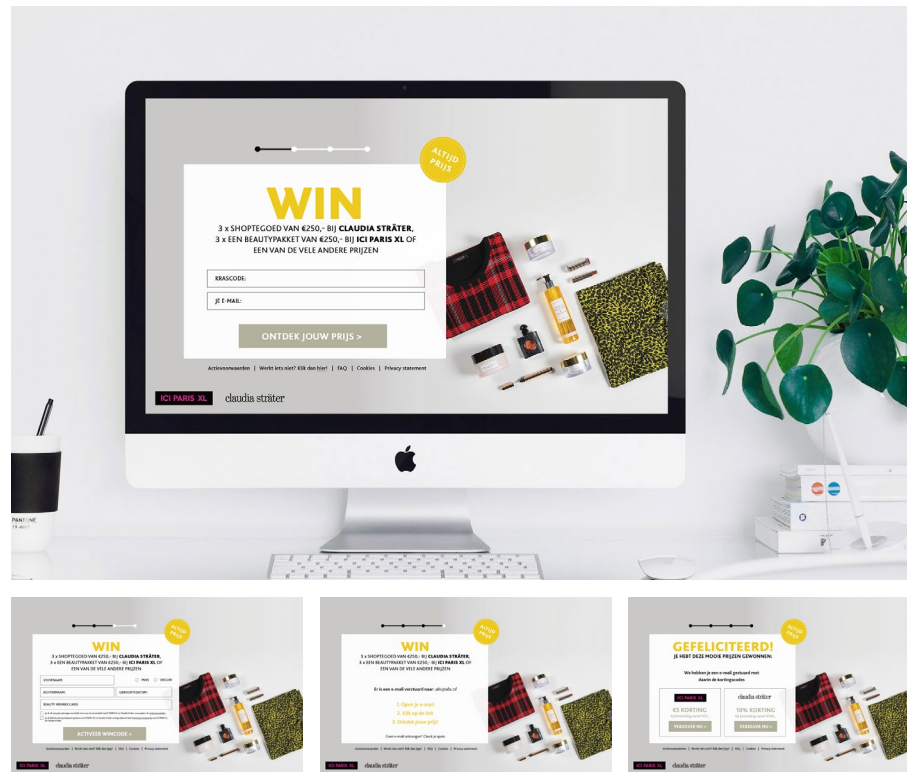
ALTIJD PRIJS

WIN

3 x SHOPTEGOED VAN €250,- BIJ **CLAUDIA STRÄTER**, 3 x EEN BEAUTYPAKKET VAN €250,- BIJ **ICI PARIS XL** OF EEN VAN DE VELE ANDERE PRIJZEN

KRASCODE:

JE E-MAIL:

ONTDEK JOUW PRIJS >

Actievoorwaarden | Werkt iets niet? Klik dan hier! | FAQ | Cookies | Privacy statement

ICI PARIS XL claudia sträter

PANTONE

ALTIJD PRIJS

WIN

3 x SHOPTEGOED VAN €250,- BIJ CLAUDIA STRÄTER, 3 x EEN BEAUTYPAKKET VAN €250,- BIJ ICI PARIS XL OF EEN VAN DE VELE ANDERE PRIJZEN

VOORNAAM MAN VROUW

ACHTERNAAM GEBOORTEDATUM

BEAUTY MEMBER CARD

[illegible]

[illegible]

ACTIVEER WINCODE >

Actievoorwaarden | Werkt iets niet? Klik dan hier! | FAQ | Cookies | Privacy statement

ICI PARIS XL claudia sträter

ALTIJD PRIJS

WIN

3 x SHOPTEGOED VAN €250,- BIJ CLAUDIA STRÄTER, 3 x EEN BEAUTYPAKKET VAN €250,- BIJ ICI PARIS XL OF EEN VAN DE VELE ANDERE PRIJZEN

Er is een e-mail verstuurd naar: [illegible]

1. Open je e-mail
2. Klik op de link
3. Ontdek jouw prijs!

Geen e-mail ontvangen? Check je spam

Actievoorwaarden | Werkt iets niet? Klik dan hier! | FAQ | Cookies | Privacy statement

ICI PARIS XL claudia sträter

ALTIJD PRIJS

GEFELICITEERD!

JE HEBT DEZE MOOIE PRIJZEN GEWONNEN:

We hebben je een e-mail gestuurd met daarin de kortingscodes.

ICI PARIS XL

€5 KORTING

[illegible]

VERZILVER NU >

claudia sträter

10% KORTING

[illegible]

VERZILVER NU >